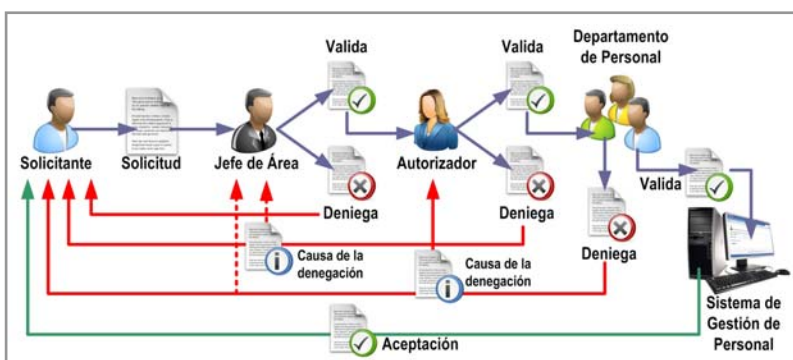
Valida

Valida

Departamento de Personal

Solicitante

Solicitud

Jefe de Área

Autorizador

Deniega

Deniega

Valida

Causa de la denegación

Causa de la denegación

Deniega

Sistema de Gestión de Personal

Aceptación